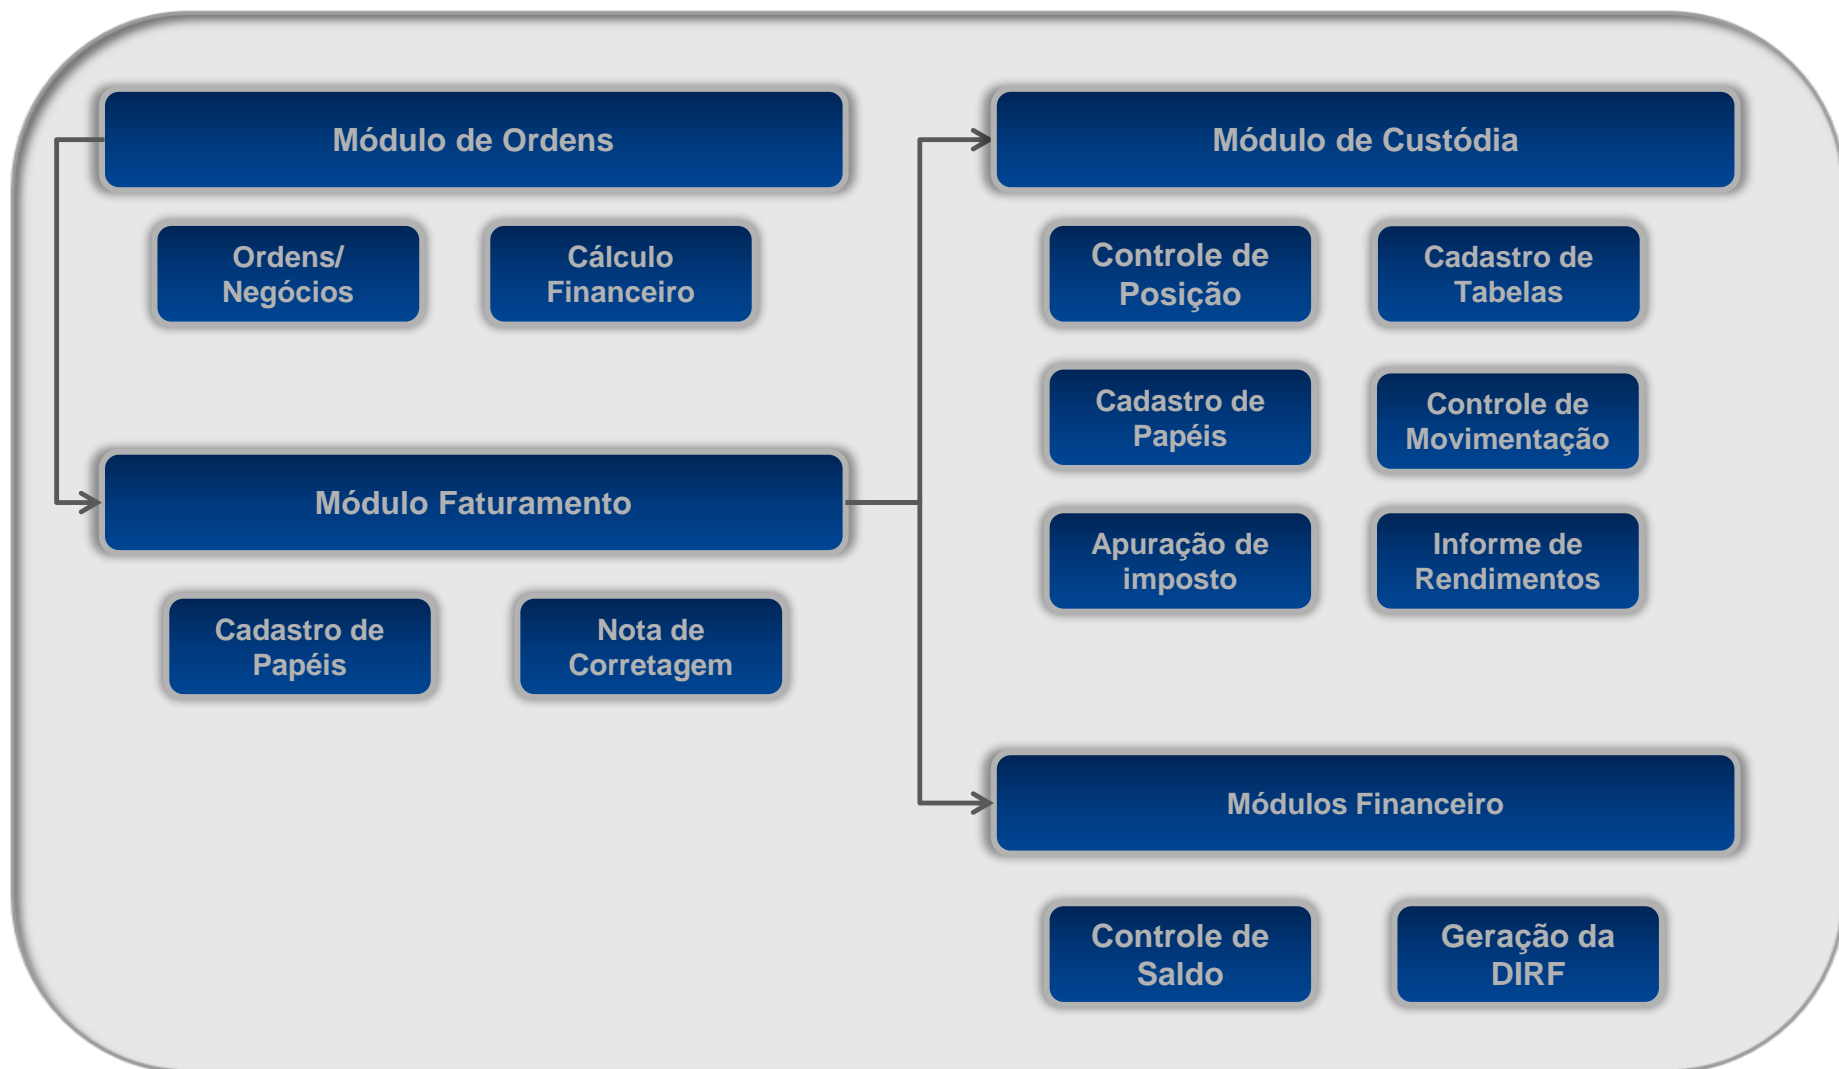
Módulo de Ordens

Ordens/ Negócios

Cálculo Financeiro

Módulo Faturamento

Cadastro de Papéis

Nota de Corretagem

Módulo de Custódia

Controle de Posição

Cadastro de Tabelas

Cadastro de Papéis

Controle de Movimentação

Apuração de imposto

Informe de Rendimentos

Módulos Financeiro

Controle de Saldo

Geração da DIRF